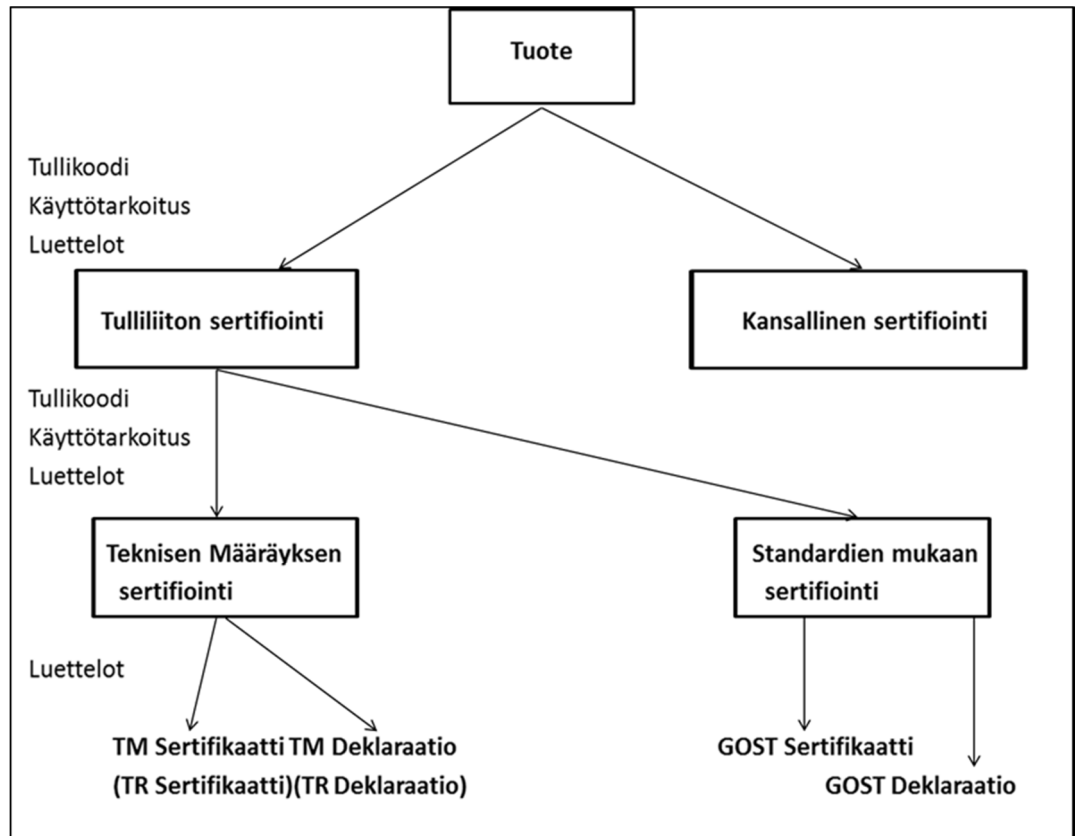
Tuote

Tullikoodi
Käyttötarkoitus
Luettelot

Tulliliiton sertifiointi

Kansallinen sertifiointi

Tullikoodi
Käyttötarkoitus
Luettelot

Teknisen Määräyksen sertifiointi

Standardien mukaan sertifiointi

Luettelot

TM Sertifikaatti TM Deklaraatio
(TR Sertifikaatti)(TR Deklaraatio)

GOST Sertifikaatti
GOST Deklaraatio